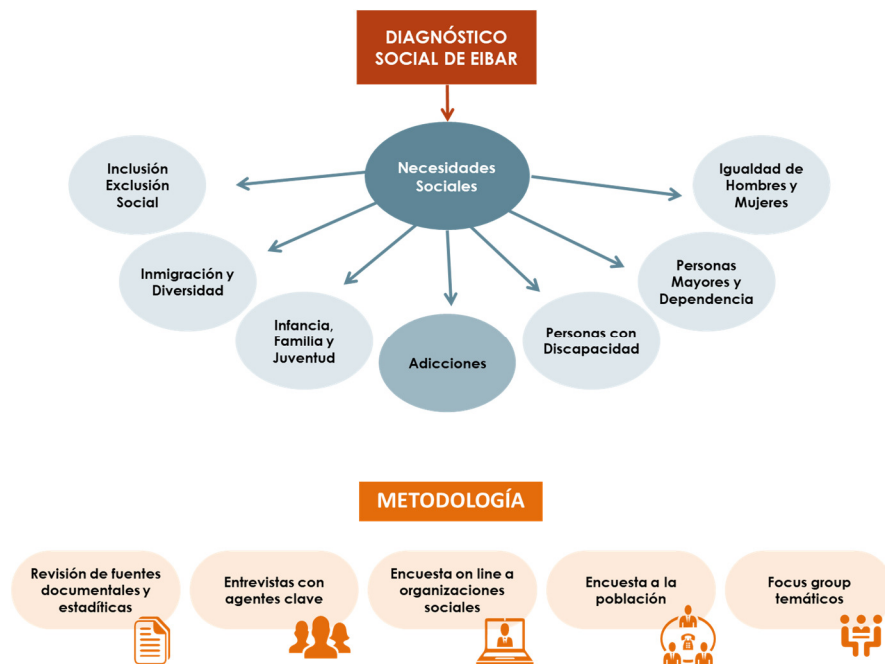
DIAGNÓSTICO SOCIAL DE EIBAR

Necesidades Sociales

Inclusión Exclusión Social

Igualdad de Hombres y Mujeres

Inmigración y Diversidad

Personas Mayores y Dependencia

Infancia, Familia y Juventud

Adicciones

Personas con Discapacidad

METODOLOGÍA

Revisión de fuentes documentales y estadíticas

Entrevistas con agentes clave

Encuesta on line a organizaciones sociales

Encuesta a la población

Focus group temáticos